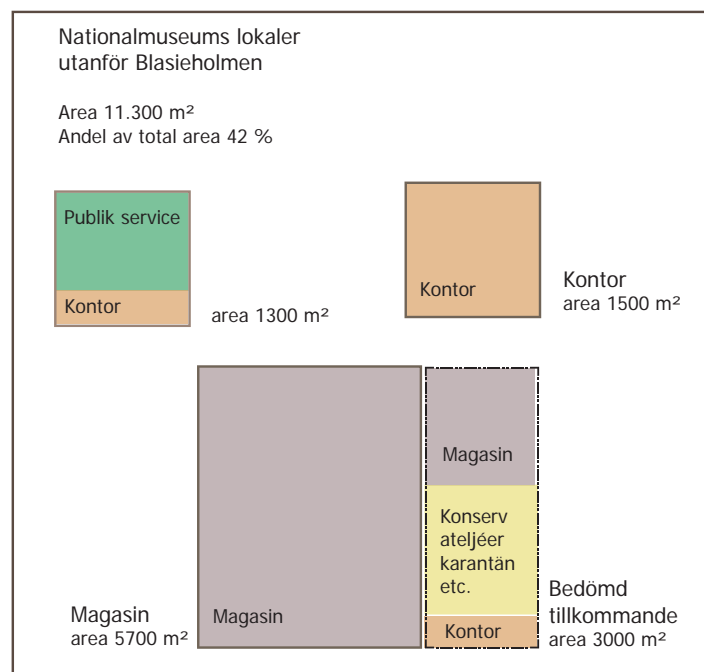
Nationalmuseums lokaler utanför Blasieholmen

Area 11.300 m²
Andel av total area 42 %

Publik service

Kontor

area 1300 m²

Kontor

Kontor
area 1500 m²

Magasin

Magasin

Konserv ateljéer karantän etc.

Kontor

Magasin
area 5700 m²

Bedömd tillkommande
area 3000 m²